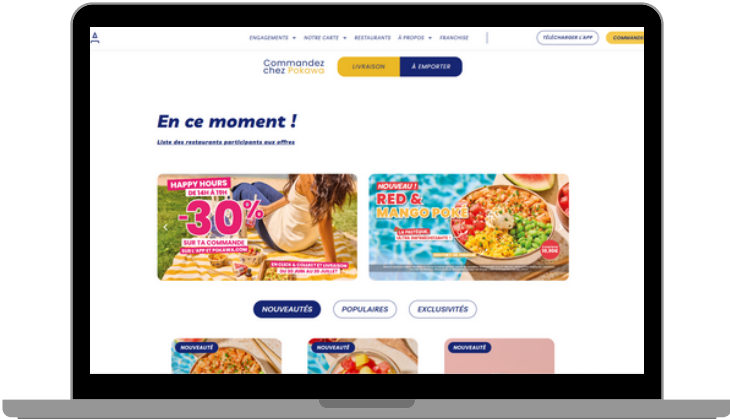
ENGAGEMENTS ▾ NOTRE CARTE ▾ RESTAURANTS À PROPOS ▾ FRANCHISE

TÉLÉCHARGER L'APP COMMANDE

Commandez chez Pokawa

LIVRAISON À EMPORTER

En ce moment !

Liste des restaurants participants aux offres

HAPPY HOURS DE 14H À 17H

-30%

SUR TA COMMANDE SUR L'APP ET POKAWA.COM

EN CLICK & COLLECT ET LIVRAISON DU 00 JUIN AU 00 JUILLET

NOUVEAU !

RED & MANGO POKÉ

LA PASTÈQUE ULTRA RAFRAÎCHISSANTE

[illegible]

NOUVEAUTÉS POPULAIRES EXCLUSIVITÉS

NOUVEAUTÉ NOUVEAUTÉ NOUVEAUTÉ